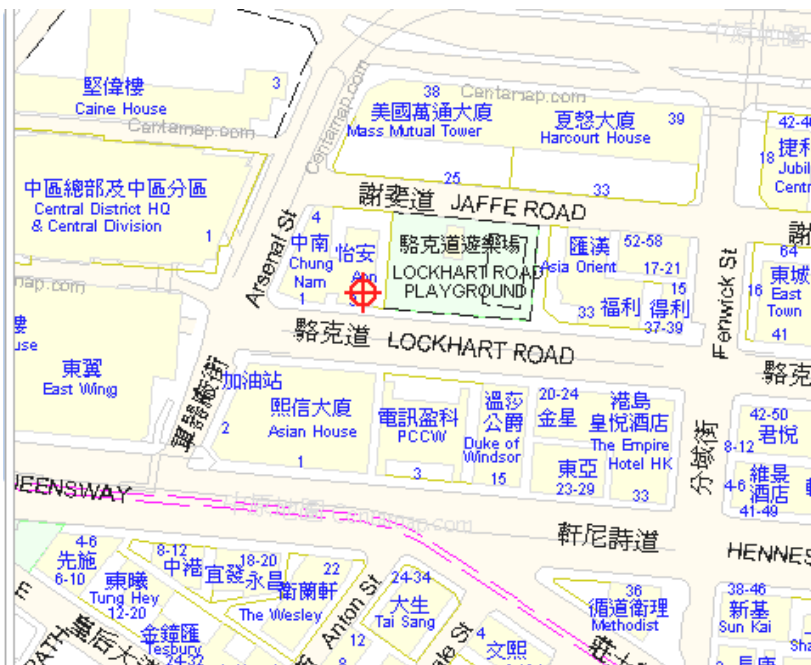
堅偉樓
Caine House
3
Centamap.com
38
美國萬通大廈
Mass Mutual Tower
夏愨大廈
Harcourt House
39
42-46
18
捷利
Jubil
Centr
中區總部及中區分區
Central District HQ
& Central Division
1
25
33
謝斐道 JAFFE ROAD
4
中南
Chung
Nam
1
怡安
Aon
駱克道遊樂場
LOCKHART ROAD
PLAYGROUND
匯漢
Asia Orient
52-58
17-21
15
33
福利
得利
37-39
64
東城
East
Town
16
41
Fenwick St
Arsenal St
駱克道 LOCKHART ROAD
駱克
東翼
East Wing
軍器廠街
加油站
熙信大廈
Asian House
2
1
電訊盈科
PCCW
3
溫莎公爵
Duke of
Windsor
15
20-24
金星
東亞
23-29
港島皇悅酒店
The Empire
Hotel HK
33
分域街
42-50
君悅
8-12
4-6
維景
酒店
41-49
EENSWAY
軒尼詩道
HENNES
4-6
先施
6-10
8-12
中港
宜發
18-20
永昌
衛蘭軒
The Wesley
Anton St
24-34
大生
Tai Sang
36
循道衛理
Methodist
38-46
新基
Sun Kai
東曦
Tung Hey
12-20
金鐘匯
Tesbury
12
4
文熙